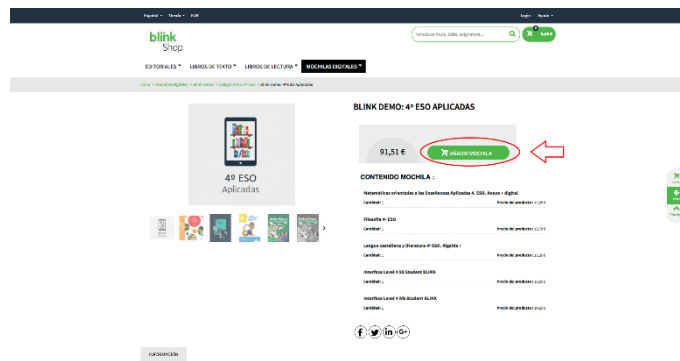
Español ▾ Tienda ▾ FAQ

Login Español ▾

blink Shop

Introduce título, ISBN, asignatura...

0,00 €

EDITORIALES ▾ LIBROS DE TEXTO ▾ LIBROS DE LECTURA ▾ MOCHILAS DIGITALES ▾

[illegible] > Blink Demo: 4º ESO Aplicadas

4º ESO Aplicadas

BLINK DEMO: 4º ESO APLICADAS

91,51 €

AÑADIR MOCHILA

CONTENIDO MOCHILA :

Matemáticas orientadas a las Enseñanzas Aplicadas 4. ESO. Anaya + digital
Cantidad : Precio del producto: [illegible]

Filosofía 4º ESO
Cantidad : Precio del producto: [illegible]

Lengua castellana y Literatura 4º ESO. Algebra +
Cantidad : Precio del producto: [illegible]

Interface Level 4 SB Student BLINK
Cantidad : Precio del producto: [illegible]

Interface Level 4 WB Student BLINK
Cantidad : Precio del producto: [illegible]

INFORMACIÓN